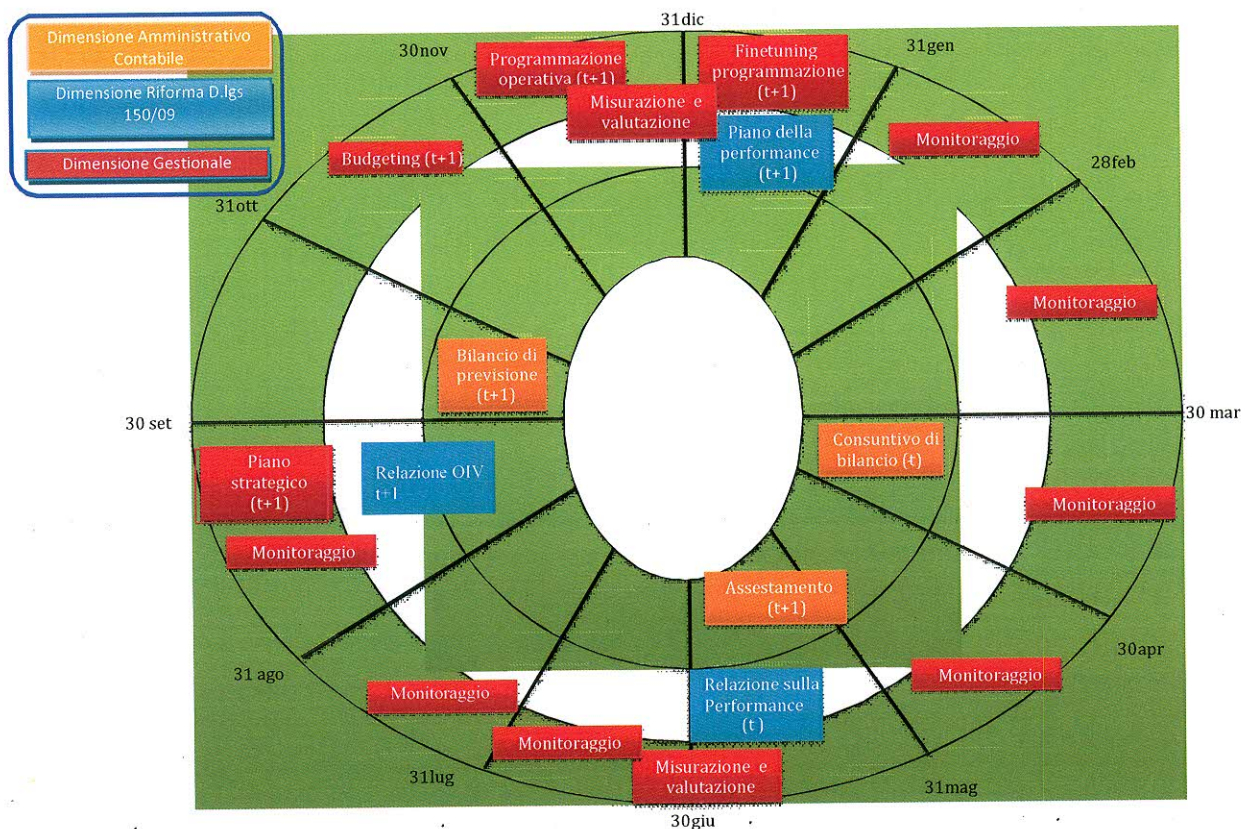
Dimensione Amministrativo Contabile

Dimensione Riforma D.lgs 150/09

Dimensione Gestionale

31dic

30nov

Programmazione operativa (t+1)

Finetuning programmazione (t+1)

31gen

Misurazione e valutazione

Piano della performance (t+1)

Monitoraggio

28feb

Budgeting (t+1)

31ott

Monitoraggio

Bilancio di previsione (t+1)

30 set

30 mar

Consuntivo di bilancio (t)

Piano strategico (t+1)

Relazione OIV t+1

Monitoraggio

Monitoraggio

Assestamento (t+1)

30apr

31 ago

Monitoraggio

Relazione sulla Performance (t)

Monitoraggio

Monitoraggio

31lug

Misurazione e valutazione

31mag

30giu